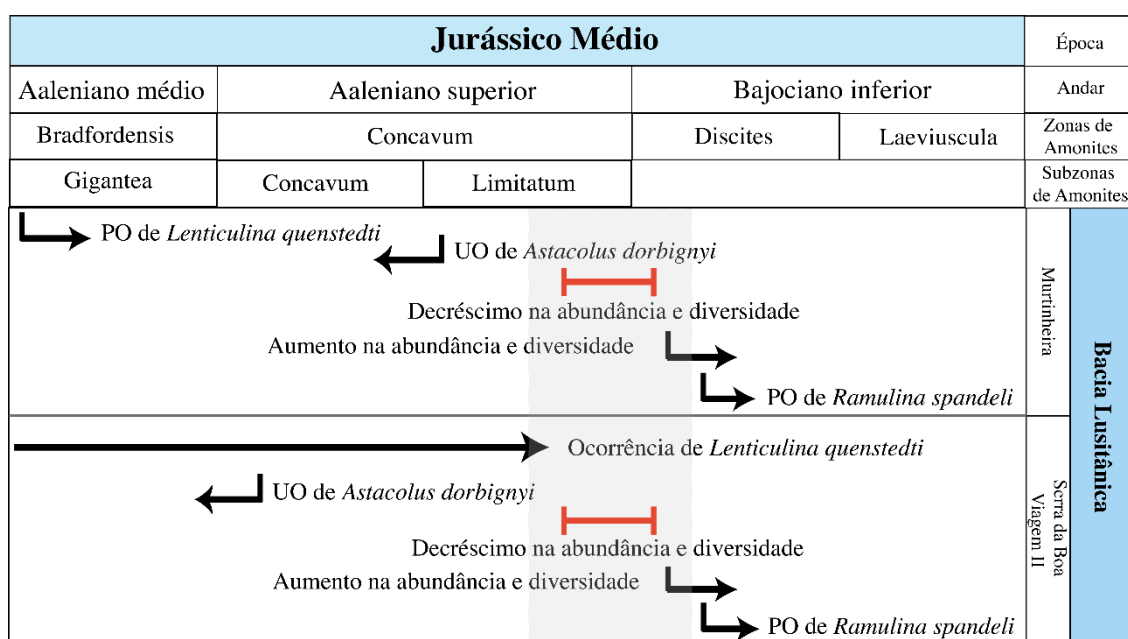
| Jurássico Médio | | | | | Época |
|---|---|---|---|---|---|
| Aaleniano médio | Aaleniano superior | | Bajociano inferior | | Andar |
| Bradfordensis | Concavum | | Discites | Laeviuscula | Zonas de Amonites |
| Gigantea | Concavum | Limitatum | | | Subzonas de Amonites |

PO de *Lenticulina quenstedti*

UO de *Astacolus dorbignyi*

Decréscimo na abundância e diversidade

Aumento na abundância e diversidade

PO de *Ramulina spandeli*

Murtinheira

Ocorrência de *Lenticulina quenstedti*

UO de *Astacolus dorbignyi*

Decréscimo na abundância e diversidade

Aumento na abundância e diversidade

PO de *Ramulina spandeli*

Serra da Boa Viagem II

Bacia Lusitânica